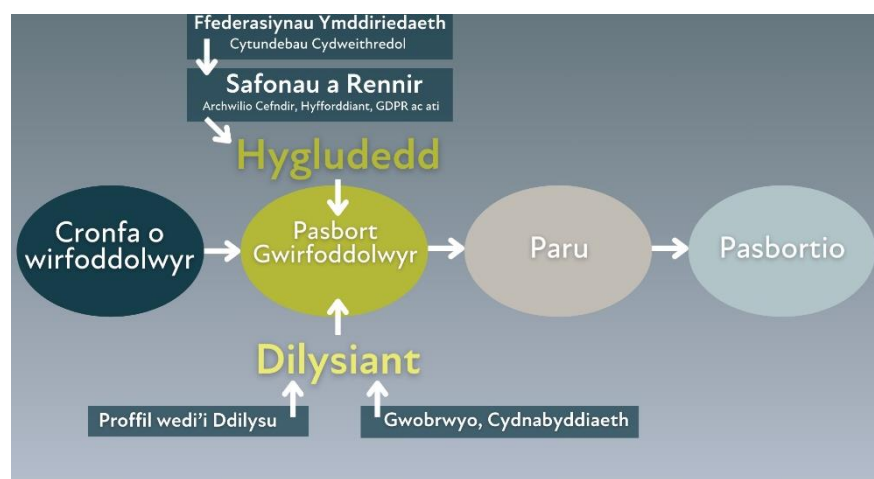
Ffederasiynau Ymddiriedaeth
Cytundebau Cydweithredol

Safonau a Rennir
Archwilio Cefndir, Hyfforddiant, GDPR ac ati

Hygludedd

Cronfa o wirfoddolwyr

Pasbort Gwirfoddolwyr

Paru

Pasbortio

Dilysiant

Proffil wedi'i Ddilysu

Gwobrwyo, Cydnabyddiaeth